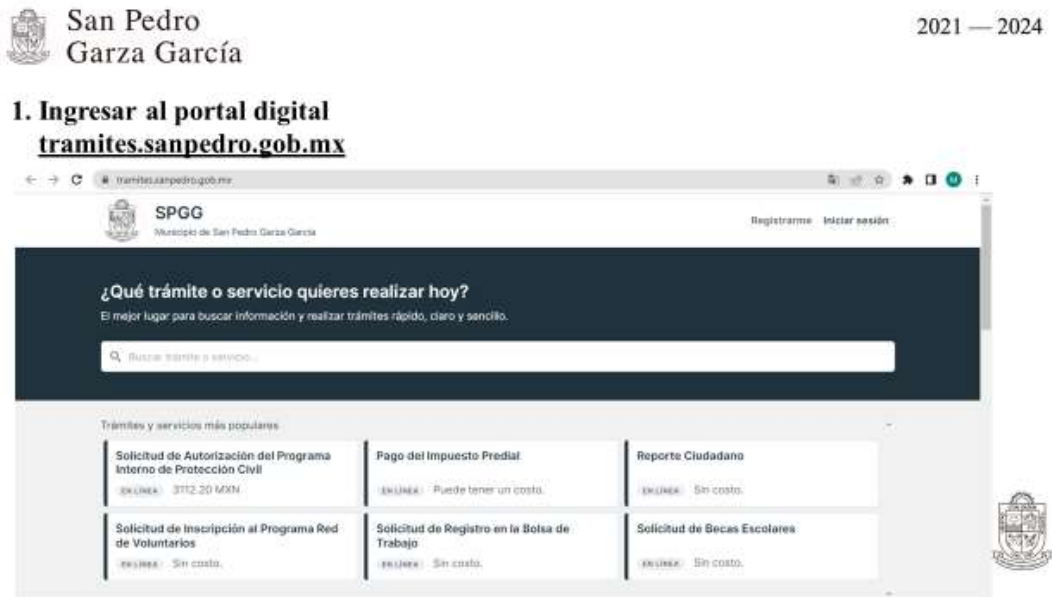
San Pedro
Garza García

2021 — 2024

1. Ingresar al portal digital
tramites.sanpedro.gob.mx

tramites.sanpedro.gob.mx

SPGG
Municipio de San Pedro Garza García

Registrarme Iniciar sesión

¿Qué trámite o servicio quieres realizar hoy?
El mejor lugar para buscar información y realizar trámites rápido, claro y sencillo.

Buscar trámite o servicio...

Trámites y servicios más populares

Solicitud de Autorización del Programa Interno de Protección Civil
EN LÍNEA 3112.20 MXN

Pago del Impuesto Predial
EN LÍNEA Puede tener un costo.

Reporte Ciudadano
EN LÍNEA Sin costo.

Solicitud de Inscripción al Programa Red de Voluntarios
EN LÍNEA Sin costo.

Solicitud de Registro en la Bolsa de Trabajo
EN LÍNEA Sin costo.

Solicitud de Becas Escolares
EN LÍNEA Sin costo.